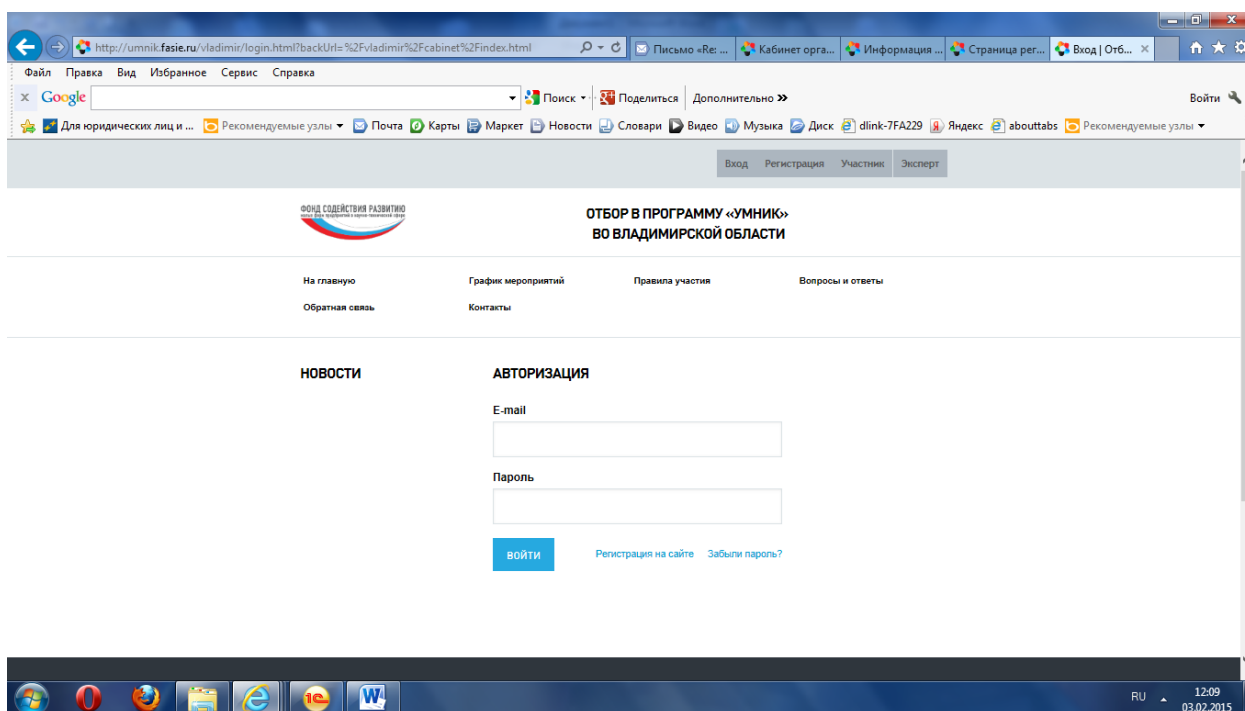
http://umnik.fasie.ru/vladimir/login.html?backUrl=%2Fvladimir%2Fcabinet%2Findex.html
Письмо «Re: ... | Кабинет орга... | Информация ... | Страница рег... | Вход | Отб... ×

Файл Правка Вид Избранное Сервис Справка

x Google | Поиск | Поделиться | Дополнительно » | Войти

Для юридических лиц и ... | Рекомендуемые узлы | Почта | Карты | Маркет | Новости | Словари | Видео | Музыка | Диск | dlink-7FA229 | Яндекс | abouttabs | Рекомендуемые узлы

Вход Регистрация Участник Эксперт

ФОНД СОДЕЙСТВИЯ РАЗВИТИЮ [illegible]

ОТБОР В ПРОГРАММУ «УМНИК» ВО ВЛАДИМИРСКОЙ ОБЛАСТИ

На главную | График мероприятий | Правила участия | Вопросы и ответы
Обратная связь | Контакты

НОВОСТИ

АВТОРИЗАЦИЯ

E-mail

Пароль

ВОЙТИ | Регистрация на сайте | Забыли пароль?

RU 12:09 03.02.2015